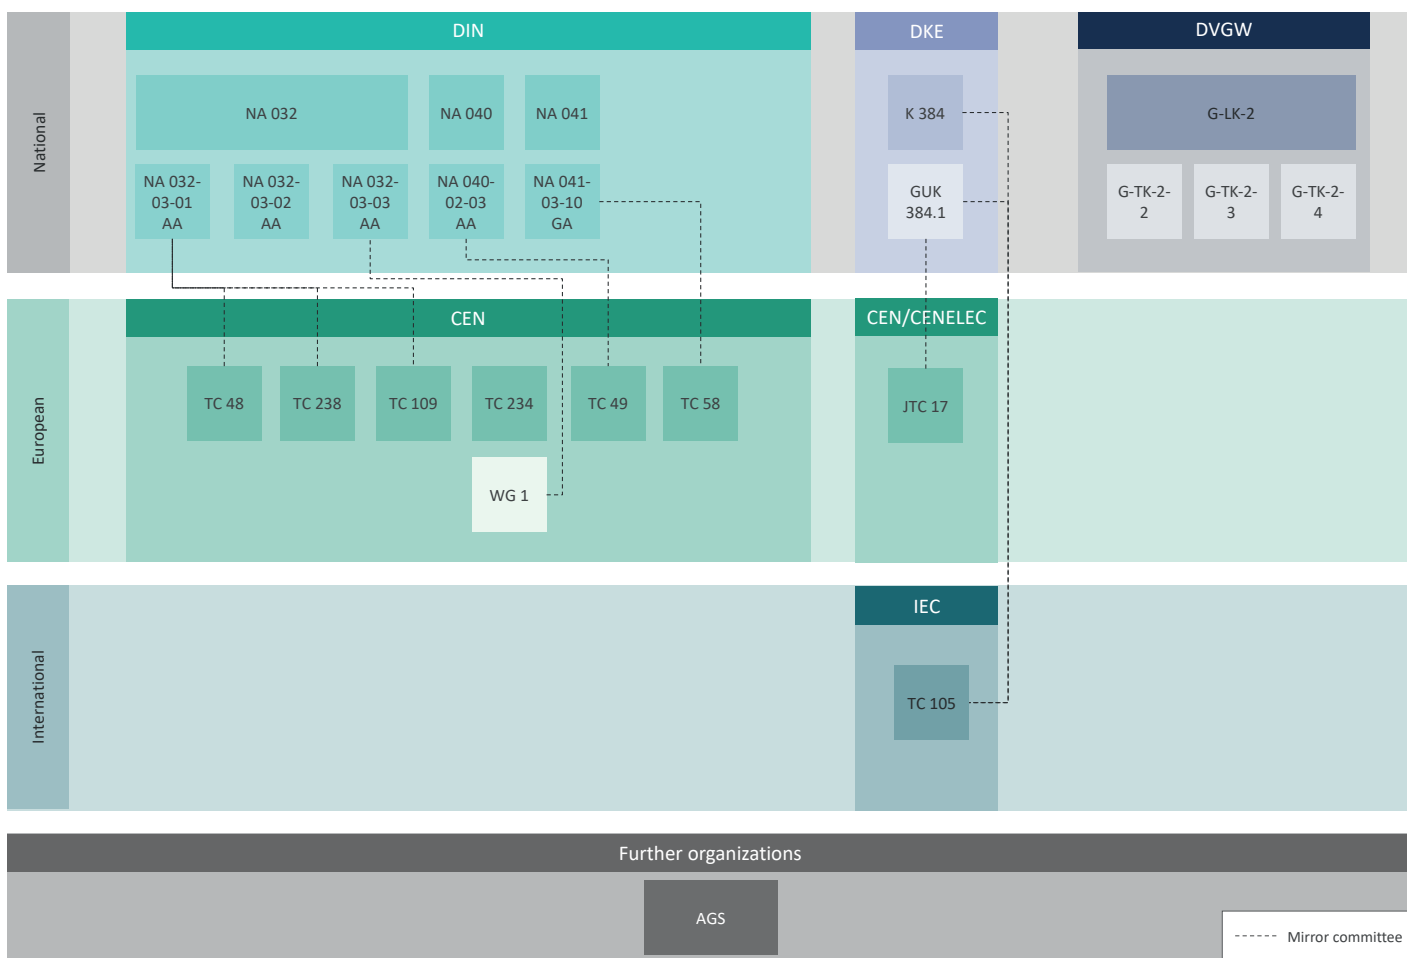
National

DIN

NA 032

NA 040

NA 041

NA 032-03-01 AA

NA 032-03-02 AA

NA 032-03-03 AA

NA 040-02-03 AA

NA 041-03-10 GA

DKE

K 384

GUK 384.1

DVGW

G-LK-2

G-TK-2-2

G-TK-2-3

G-TK-2-4

European

CEN

TC 48

TC 238

TC 109

TC 234

TC 49

TC 58

WG 1

CEN/CENELEC

JTC 17

International

IEC

TC 105

Further organizations

AGS

Mirror committee